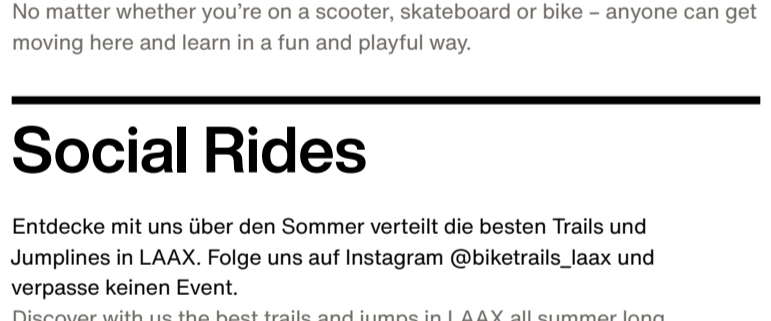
No matter whether you're on a scooter, skateboard or bike – anyone can get moving here and learn in a fun and playful way.

Social Rides

Entdecke mit uns über den Sommer verteilt die besten Trails und Jumplines in LAAX. Folge uns auf Instagram @biketrails_laax und verpasse keinen Event.

Discover with us the best trails and jumps in LAAX all summer long